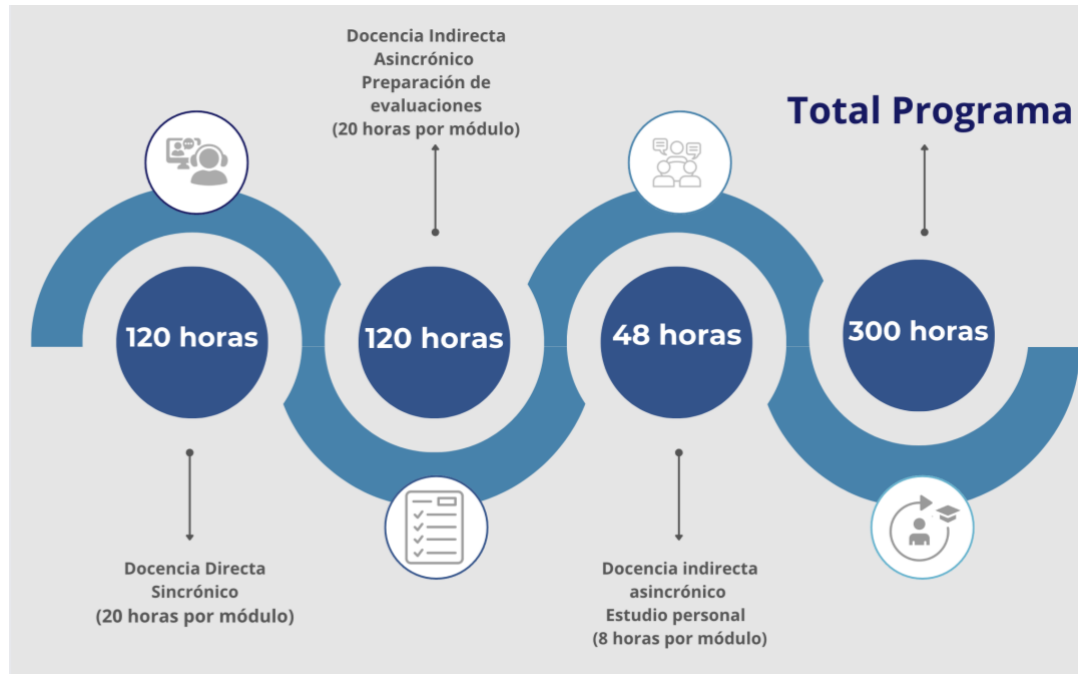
Docencia Indirecta
Asincrónico
Preparación de evaluaciones
(20 horas por módulo)

Total Programa

120 horas

120 horas

48 horas

300 horas

Docencia Directa
Sincrónico
(20 horas por módulo)

Docencia indirecta
asincrónico
Estudio personal
(8 horas por módulo)